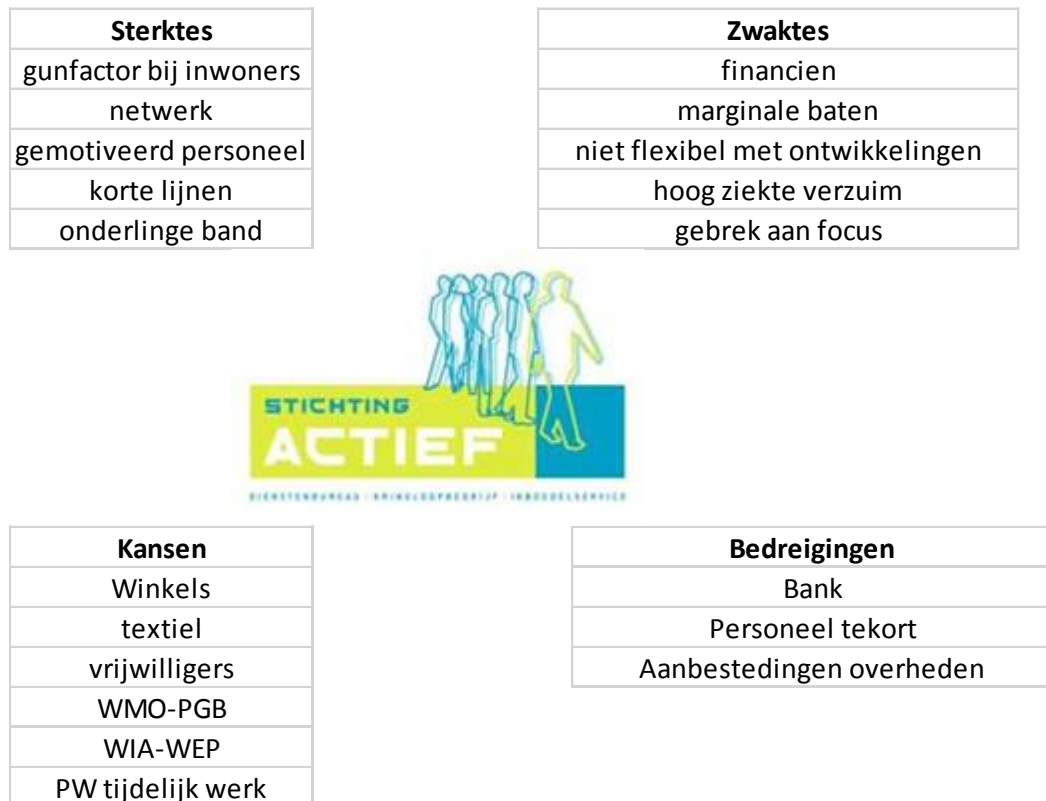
| Sterktes |
|---|
| gunfactor bij inwoners |
| netwerk |
| gemotiveerd personeel |
| korte lijnen |
| onderlinge band |

| Zwaktes |
|---|
| financien |
| marginale baten |
| niet flexibel met ontwikkelingen |
| hoog ziekte verzuim |
| gebrek aan focus |

STICHTING
ACTIEF
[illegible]

| Kansen |
|---|
| Winkels |
| textiel |
| vrijwilligers |
| WMO-PGB |
| WIA-WEP |
| PW tijdelijk werk |

| Bedreigingen |
|---|
| Bank |
| Personeel tekort |
| Aanbestedingen overheden |